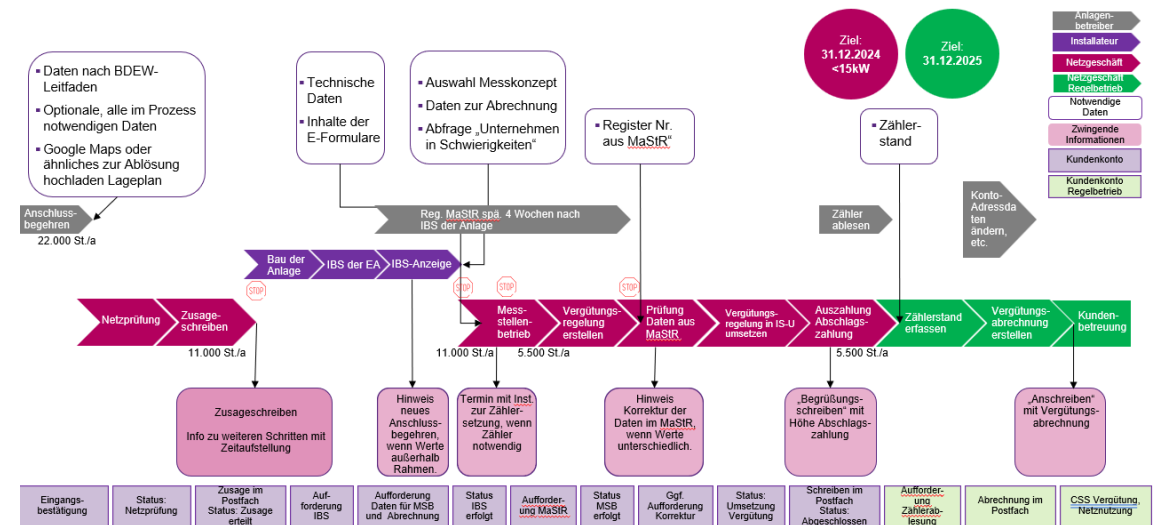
Ziel: 31.12.2024 <15kW

Ziel: 31.12.2025

Anlagenbetreiber
Installateur
Netzgeschäft
Netzgeschäft Regelbetrieb
Notwendige Daten
Zwingende Informationen
Kundenkonto
Kundenkonto Regelbetrieb

- Daten nach BDEW-Leitfaden
- Optionale, alle im Prozess notwendigen Daten
- Google Maps oder ähnliches zur Ablösung hochladen Lageplan

- Technische Daten
- Inhalte der E-Formulare

- Auswahl Messkonzept
- Daten zur Abrechnung
- Abfrage „Unternehmen in Schwierigkeiten"

- Register Nr. aus MaStR"

- Zählerstand

Anschlussbegehren
22.000 St./a

Reg. MaStR spä. 4 Wochen nach IBS der Anlage

Zähler ablesen

Konto-Adressdaten ändern, etc.

Bau der Anlage
IBS der EA
IBS-Anzeige

STOP
STOP
STOP
STOP

Netzprüfung
Zusageschreiben
11.000 St./a
Messstellenbetrieb
11.000 St./a
5.500 St./a
Vergütungsregelung erstellen
Prüfung Daten aus MaStR
Vergütungsregelung in IS-U umsetzen
Auszahlung Abschlagszahlung
5.500 St./a
Zählerstand erfassen
Vergütungsabrechnung erstellen
Kundenbetreuung

Zusageschreiben

Info zu weiteren Schritten mit Zeitaufstellung

Hinweis neues Anschlussbegehren, wenn Werte außerhalb Rahmen.

Termin mit Inst. zur Zählersetzung, wenn Zähler notwendig

Hinweis Korrektur der Daten im MaStR, wenn Werte unterschiedlich.

„Begrüßungsschreiben" mit Höhe Abschlagszahlung

„Anschreiben" mit Vergütungsabrechnung

Eingangsbestätigung
Status: Netzprüfung
Zusage im Postfach Status: Zusage erteilt
Aufforderung IBS
Aufforderung Daten für MSB und Abrechnung
Status IBS erfolgt
Aufforderung MaStR
Status MSB erfolgt
Ggf. Aufforderung Korrektur
Status: Umsetzung Vergütung
Schreiben im Postfach Status: Abgeschlossen
Aufforderung Zählerablesung
Abrechnung im Postfach
CSS Vergütung, Netznutzung